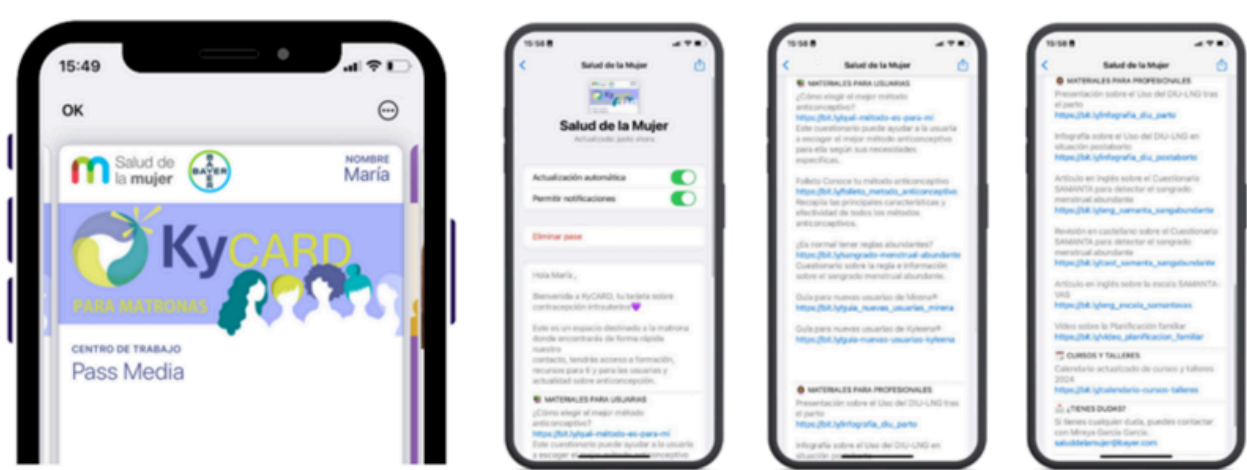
15:49

OK

Salud de la mujer

BAYER

NOMBRE
María

KyCARD

PARA MATRONAS

CENTRO DE TRABAJO
Pass Media

15:58

Salud de la Mujer

Salud de la Mujer
Actualizado justo ahora

Actualización automática

Permitir notificaciones

Eliminar pase

Hola María ,

Bienvenida a KyCARD, tu tarjeta sobre contracepción intrauterina

Este es un espacio destinado a la matrona donde encontrarás de forma rápida nuestro contacto, tendrás acceso a formación, recursos para ti y para las usuarias y actualidad sobre anticoncepción.

MATERIALES PARA USUARIAS
¿Cómo elegir el mejor método anticonceptivo?
https://bit.ly/qual-método-es-para-mi
Este cuestionario puede ayudar a la usuaria a escoger el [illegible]

15:58

Salud de la Mujer

MATERIALES PARA USUARIAS
¿Cómo elegir el mejor método anticonceptivo?
https://bit.ly/qual-método-es-para-mi
Este cuestionario puede ayudar a la usuaria a escoger el mejor método anticonceptivo para ella según sus necesidades específicas.

Folleto Conoce tu método anticonceptivo
https://bit.ly/folleto_metodo_anticonceptivo
Recopila las principales características y efectividad de todos los métodos anticonceptivos.

¿Es normal tener reglas abundantes?
https://bit.ly/sangrado-menstrual-abundante
Cuestionario sobre la regla e información sobre el sangrado menstrual abundante.

Guía para nuevas usuarias de Mirena®
https://bit.ly/guia_nuevas_usuarias_mirena

Guía para nuevas usuarias de Kyleena®
https://bit.ly/guia-nuevas-usuarias-kyleena

MATERIALES PARA PROFESIONALES
Presentación sobre el Uso del DIU-LNG tras el parto
https://bit.ly/infografia_diu_parto

Infografía sobre el Uso del DIU-LNG en situación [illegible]

15:58

Salud de la Mujer

MATERIALES PARA PROFESIONALES
Presentación sobre el Uso del DIU-LNG tras el parto
https://bit.ly/infografia_diu_parto

Infografía sobre el Uso del DIU-LNG en situación postaborto
https://bit.ly/infografia_diu_postaborto

Artículo en inglés sobre el Cuestionario SAMANTA para detectar el sangrado menstrual abundante
https://bit.ly/eng_samanta_sangabundante

Revisión en castellano sobre el Cuestionario SAMANTA para detectar el sangrado menstrual abundante
https://bit.ly/revi_samanta_sangabundante

Artículo en inglés sobre la escala SAMANTA-VAS
https://bit.ly/eng_escala_samantavas

Vídeo sobre la Planificación familiar
https://bit.ly/video_planificacion_familiar

CURSOS Y TALLERES
Calendario actualizado de cursos y talleres 2024
https://bit.ly/calendario-cursos-talleres

¿TIENES DUDAS?
Si tienes cualquier duda, puedes contactar con Mireya García García.
saluddelamujer@bayer.com